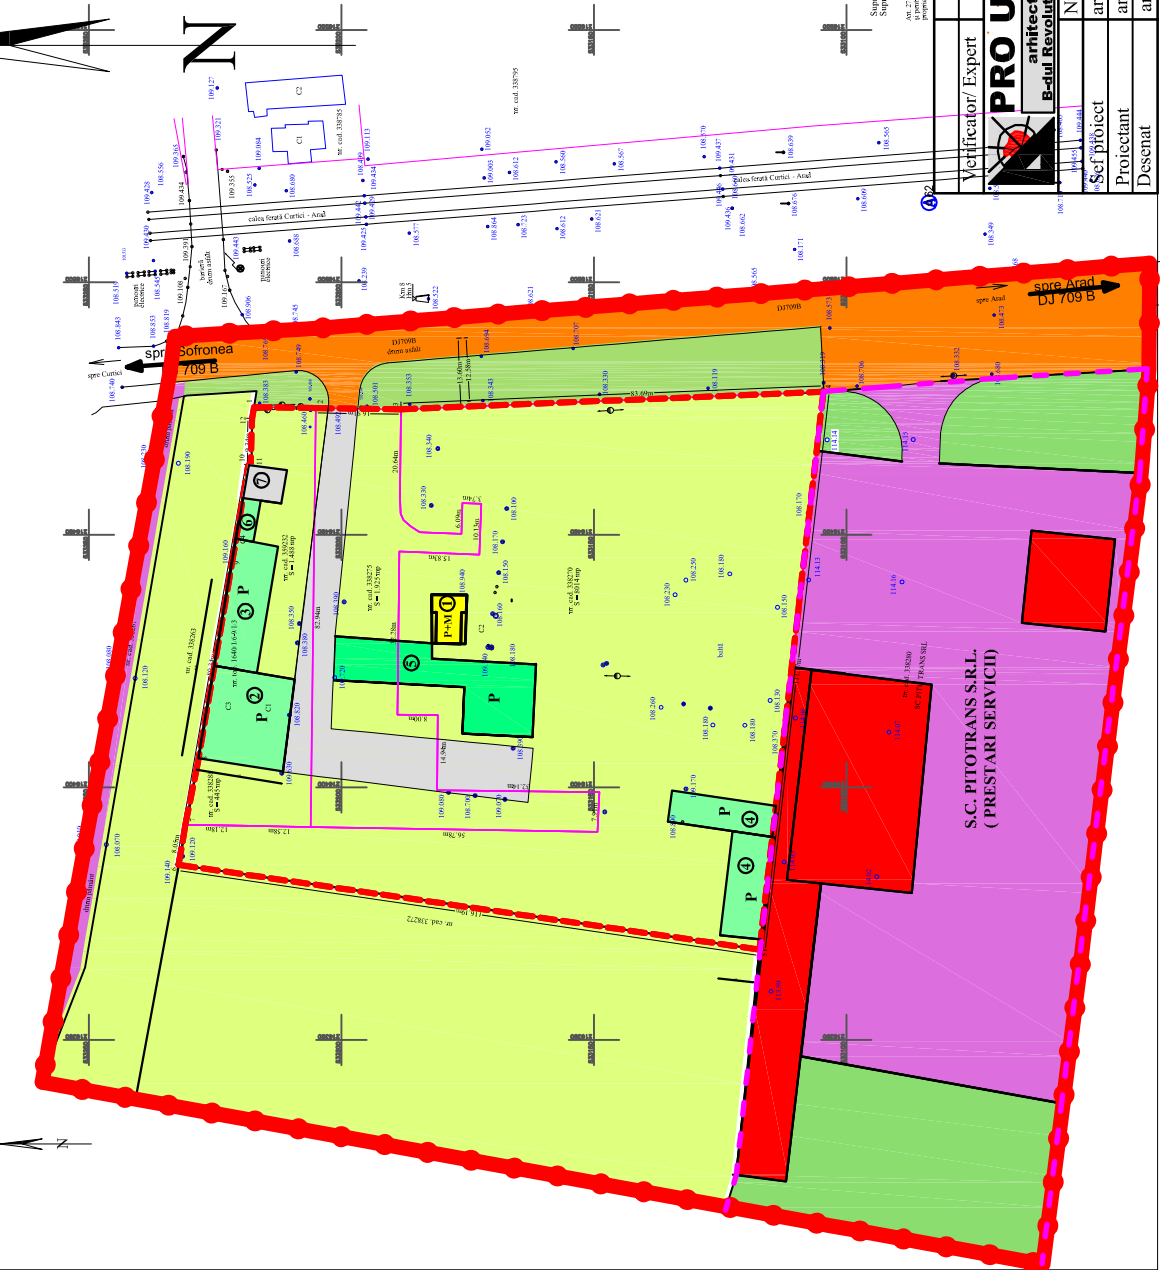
N

Verificator/ Expert

PRO U
arhitect
B-dul Revolut

Sef proiect
Proiectant
Desenat

calea ferată Curtici - Arad
calea ferată Curtici - Arad

spre Arad
DJ 709 B

spre Sofronea
709 B

spre Curtici

DJ709B

nr. cad. 338795

C2
C1

83.69m

20.84m

nr. cad. 339232
S = 1483 mp

nr. cad. 338275
S = 1925 mp

nr. cad. 338279
S = 8014 mp

nr. cad. 338263

nr. cad. 338272

7
6
3 P
2 P
5 P
P+M 1
4 P
4 P

S.C. PITOTRANS S.R.L.
( PRESTARI SERVICII )

56.78m
116.10m

N